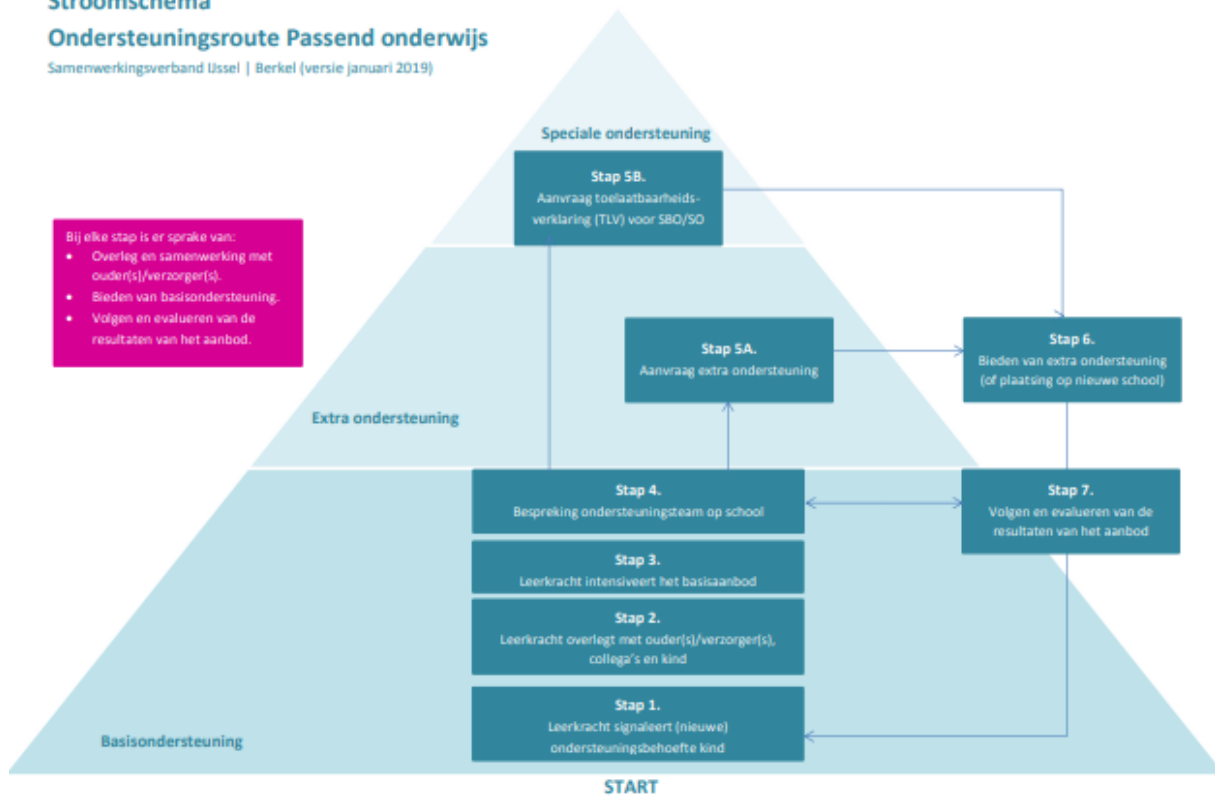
Stroomschema

Ondersteuningsroute Passend onderwijs

Samenwerkingsverband IJssel | Berkel (versie januari 2019)

Speciale ondersteuning

Stap 5B.
Aanvraag toelaatbaarheidsverklaring (TLV) voor SBO/SO

Bij elke stap is er sprake van:
• Overleg en samenwerking met ouder(s)/verzorger(s).
• Bieden van basisondersteuning.
• Volgen en evalueren van de resultaten van het aanbod.

Stap 5A.
Aanvraag extra ondersteuning

Stap 6.
Bieden van extra ondersteuning (of plaatsing op nieuwe school)

Extra ondersteuning

Stap 4.
Bespreking ondersteuningsteam op school

Stap 7.
Volgen en evalueren van de resultaten van het aanbod

Stap 3.
Leerkracht intensiveert het basisaanbod

Stap 2.
Leerkracht overlegt met ouder(s)/verzorger(s), collega's en kind

Stap 1.
Leerkracht signaleert (nieuwe) ondersteuningsbehoefte kind

Basisondersteuning

START